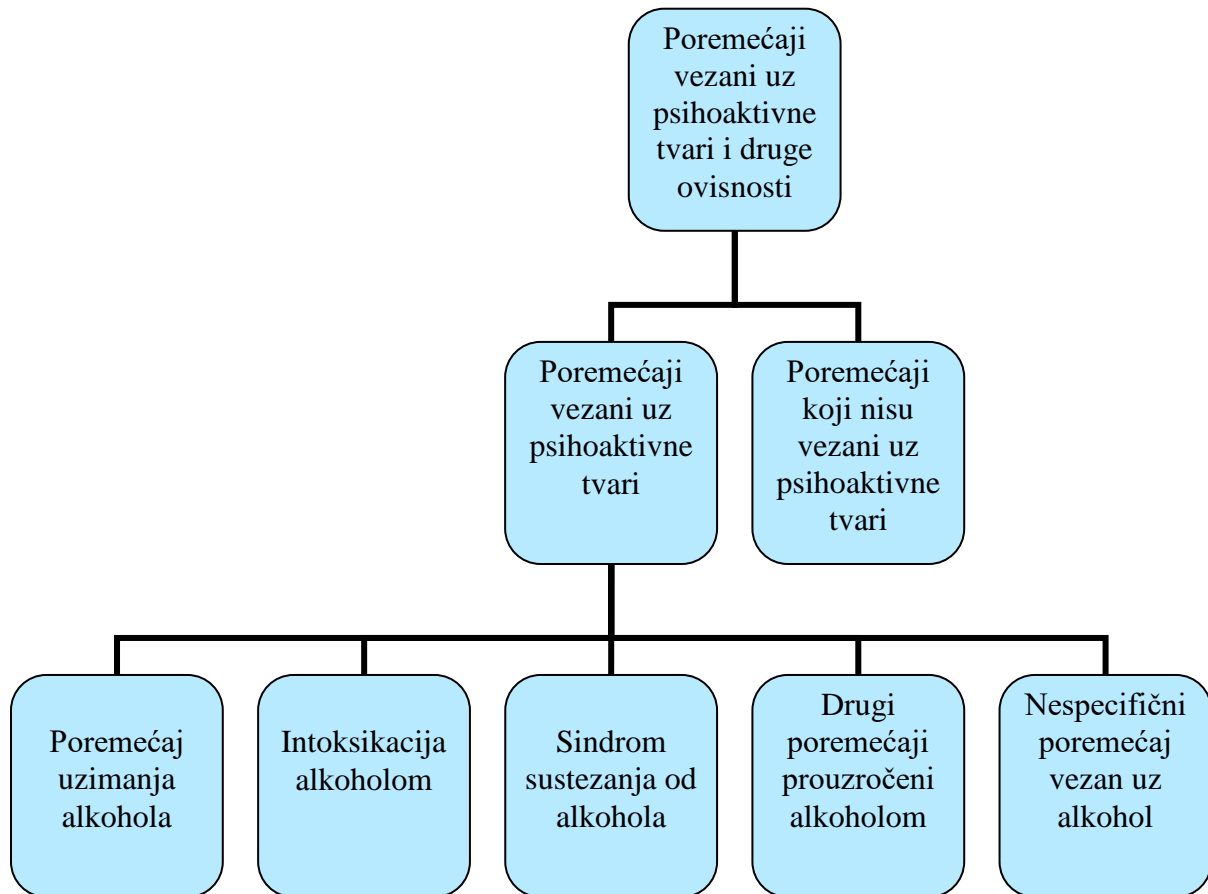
Poremećaji vezani uz psihoaktivne tvari i druge ovisnosti

Poremećaji vezani uz psihoaktivne tvari

Poremećaji koji nisu vezani uz psihoaktivne tvari

Poremećaj uzimanja alkohola

Intoksikacija alkoholom

Sindrom sustezanja od alkohola

Drugi poremećaji prouzročeni alkoholom

Nespecifični poremećaj vezan uz alkohol